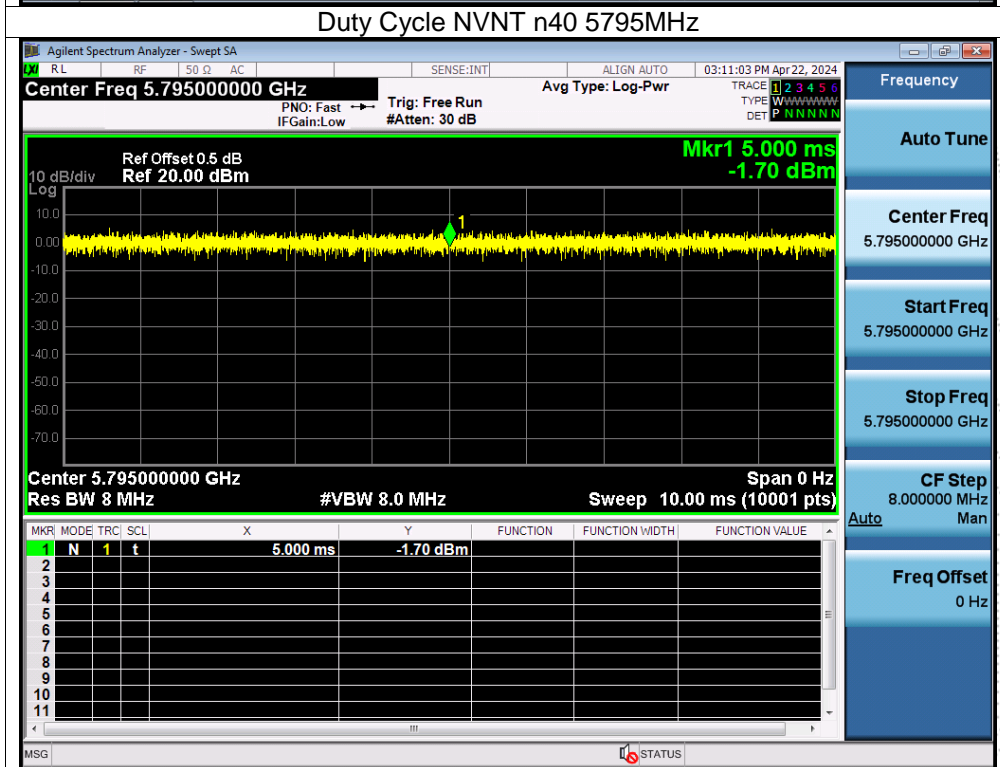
Duty Cycle NVNT n40 5795MHz

Agilent Spectrum Analyzer - Swept SA

RL RF 50 Ω AC SENSE:INT ALIGN AUTO 03:11:03 PM Apr 22, 2024

Center Freq 5.795000000 GHz

PNO: Fast IFGain:Low

Trig: Free Run #Atten: 30 dB

Avg Type: Log-Pwr

TRACE 1 2 3 4 5 6 TYPE WWWWWW DET P N N N N N

Frequency

Ref Offset 0.5 dB

10 dB/div Ref 20.00 dBm

Log

Mkr1 5.000 ms -1.70 dBm

10.0
0.00
-10.0
-20.0
-30.0
-40.0
-50.0
-60.0
-70.0

1

Center 5.795000000 GHz

Res BW 8 MHz

#VBW 8.0 MHz

Span 0 Hz

Sweep 10.00 ms (10001 pts)

Auto Tune

Center Freq 5.795000000 GHz

Start Freq 5.795000000 GHz

Stop Freq 5.795000000 GHz

CF Step 8.000000 MHz Auto Man

Freq Offset 0 Hz

| MKR | MODE | TRC | SCL | X | Y | FUNCTION | FUNCTION WIDTH | FUNCTION VALUE |
|---|---|---|---|---|---|---|---|---|
| 1 | N | 1 | t | 5.000 ms | -1.70 dBm | | | |
| 2 | | | | | | | | |
| 3 | | | | | | | | |
| 4 | | | | | | | | |
| 5 | | | | | | | | |
| 6 | | | | | | | | |
| 7 | | | | | | | | |
| 8 | | | | | | | | |
| 9 | | | | | | | | |
| 10 | | | | | | | | |
| 11 | | | | | | | | |

MSG STATUS